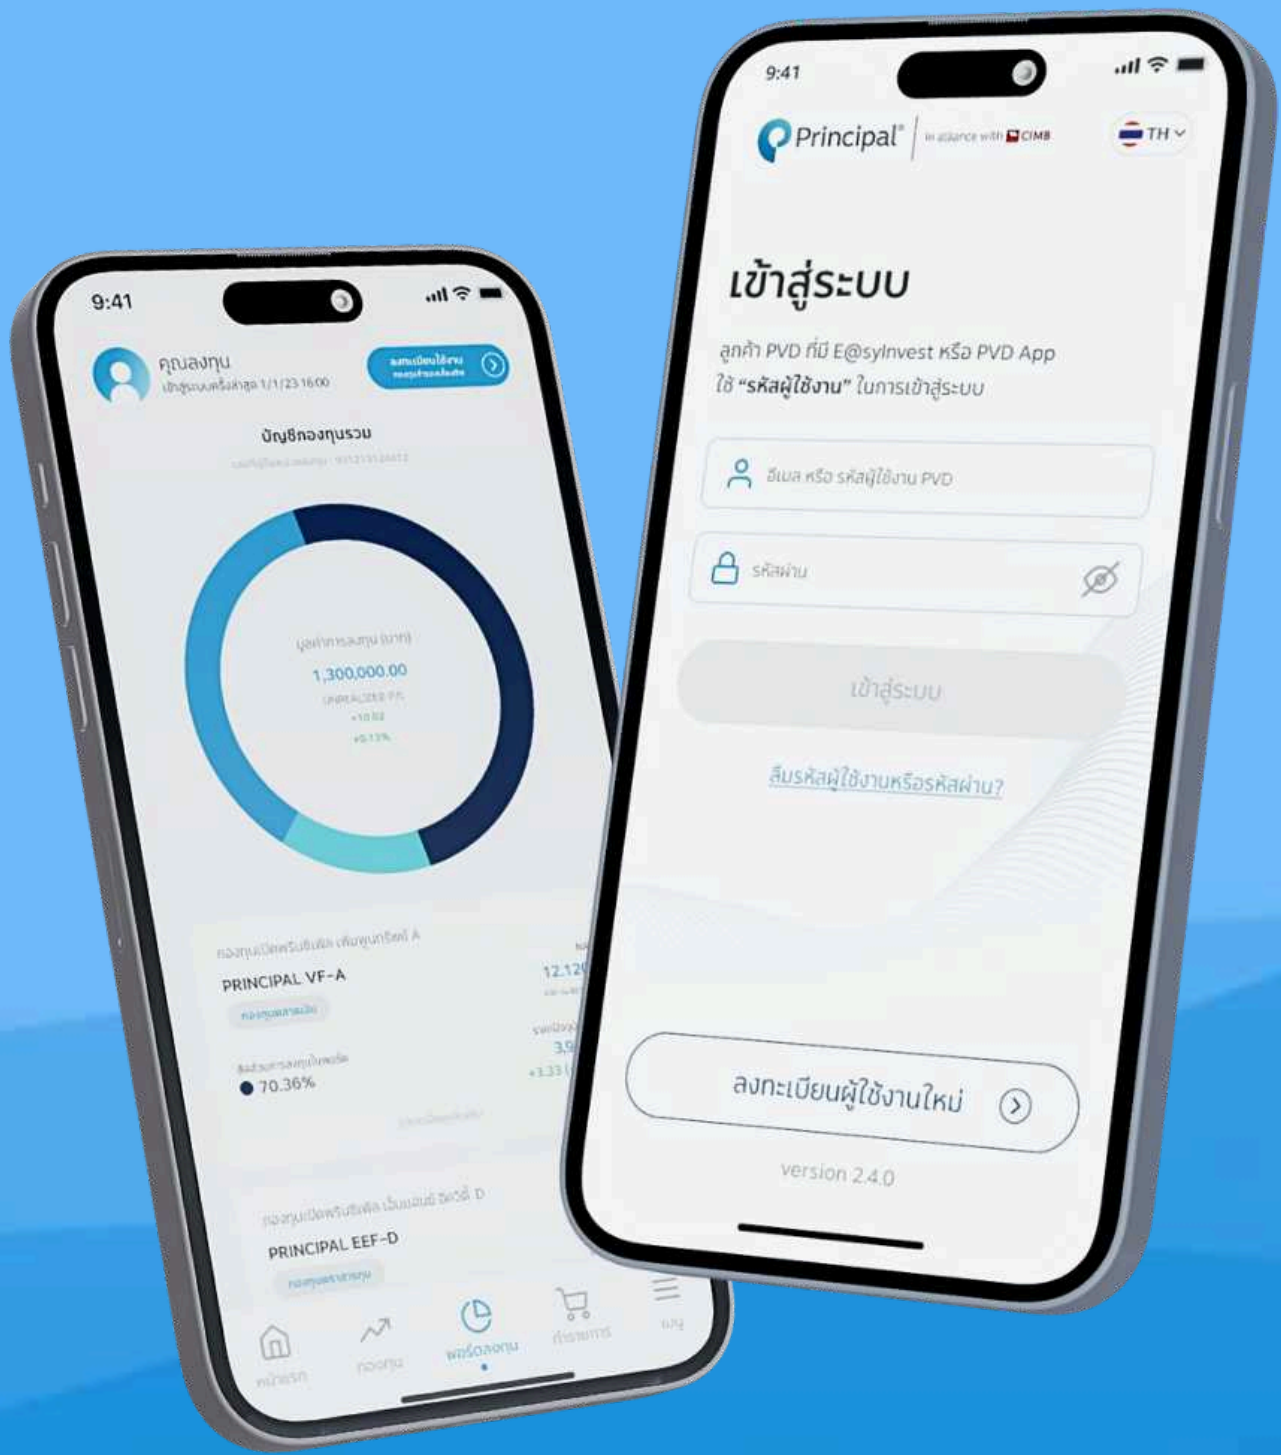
9:41

คุณลงทุน
เข้าสู่ระบบครั้งล่าสุด 1/1/23 16:00

ลงทะเบียนใช้งาน กองทุนสำรองเลี้ยงชีพ

บัญชีกองทุนรวม

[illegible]

มูลค่าการลงทุน (บาท)
1,300,000.00
UNREALIZED P/L
+10.02
+0.13%

กองทุนเปิดพรินซิเพิล เพิ่มมูลค่าซีรีส์ A
PRINCIPAL VF-A
กองทุนตราสารทุน
12.12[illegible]
สัดส่วนการลงทุนในพอร์ต
70.36%
3.9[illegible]
+3.33 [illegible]

กองทุนเปิดพรินซิเพิล เอ็นแอนซ์ อิควิตี้ D
PRINCIPAL EEF-D
กองทุนตราสารทุน

หน้าแรก
กองทุน
พอร์ตลงทุน
ทำรายการ
เมนู

9:41

Principal® in alliance with CIMB

TH

เข้าสู่ระบบ

ลูกค้า PVD ที่มี E@syInvest หรือ PVD App ใช้ "รหัสผู้ใช้งาน" ในการเข้าสู่ระบบ

อีเมล หรือ รหัสผู้ใช้งาน PVD

รหัสผ่าน

เข้าสู่ระบบ

ลืมรหัสผู้ใช้งานหรือรหัสผ่าน?

ลงทะเบียนผู้ใช้งานใหม่

version 2.4.0